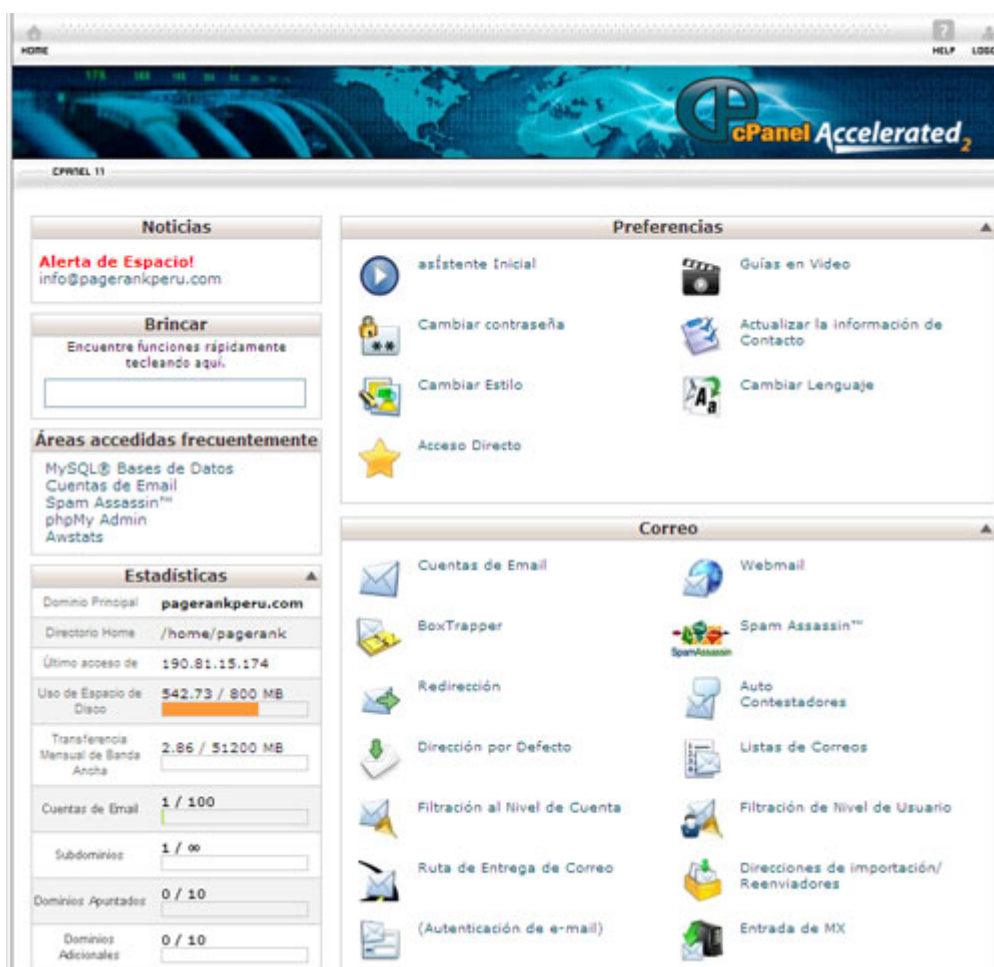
HOME

HELP LOGO

cPanel Accelerated$_2$

CPANEL 11

Noticias

Alerta de Espacio!
info@pagerankperu.com

Brincar

Encuentre funciones rápidamente tecleando aquí.

Áreas accedidas frecuentemente

MySQL® Bases de Datos
Cuentas de Email
Spam Assassin™
phpMy Admin
Awstats

Estadísticas

| | |
|---|---|
| Dominio Principal | pagerankperu.com |
| Directorio Home | /home/pagerank |
| Último acceso de | 190.81.15.174 |
| Uso de Espacio de Disco | 542.73 / 800 MB |
| Transferencia Mensual de Banda Ancha | 2.86 / 51200 MB |
| Cuentas de Email | 1 / 100 |
| Subdominios | 1 / ∞ |
| Dominios Apuntados | 0 / 10 |
| Dominios Adicionales | 0 / 10 |

Preferencias

asistente Inicial
Guías en Video
Cambiar contraseña
Actualizar la información de Contacto
Cambiar Estilo
Cambiar Lenguaje
Acceso Directo

Correo

Cuentas de Email
Webmail
BoxTrapper
Spam Assassin™
SpamAssassin
Redirección
Auto Contestadores
Dirección por Defecto
Listas de Correos
Filtración al Nivel de Cuenta
Filtración de Nivel de Usuario
Ruta de Entrega de Correo
Direcciones de importación/ Reenviadores
(Autenticación de e-mail)
Entrada de MX